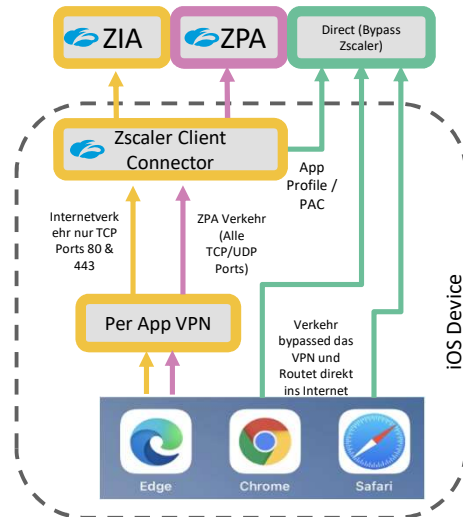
ZIA

ZPA

Direct (Bypass Zscaler)

Zscaler Client Connector

App Profile / PAC

Internetverkehr nur TCP Ports 80 & 443

ZPA Verkehr (Alle TCP/UDP Ports)

Per App VPN

Verkehr bypassed das VPN und Routet direkt ins Internet

iOS Device

Edge

Chrome

Safari